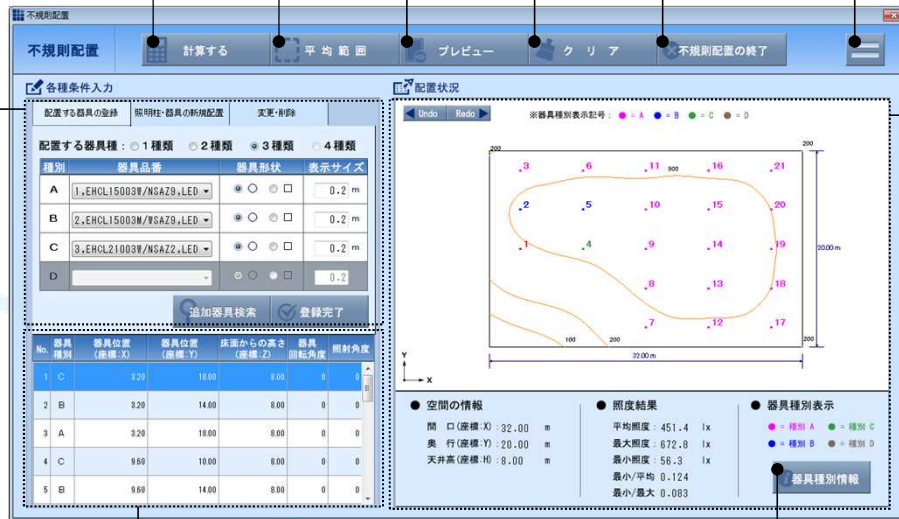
不規則配置

不規則配置

計算する

平均範囲

プレビュー

クリア

不規則配置の終了

各種条件入力

配置する器具の登録 | 照明柱・器具の新規配置 | 変更・削除

配置する器具種：○1種類 ○2種類 ●3種類 ○4種類

| 種別 | 器具品番 | 器具形状 | 表示サイズ |
|---|---|---|---|
| A | 1,EHCL15003W/NSAZ9,LED | ●○ ○□ | 0.2 m |
| B | 2,EHCL15003W/WSAZ9,LED | ●○ ○□ | 0.2 m |
| C | 3,EHCL21003W/NSAZ2,LED | ●○ ○□ | 0.2 m |
| D | | ○○ ○□ | 0.2 |

追加器具検索

登録完了

| No. | 器具種別 | 器具位置(座標:X) | 器具位置(座標:Y) | 床面からの高さ(座標:Z) | 器具回転角度 | 照射角度 |
|---|---|---|---|---|---|---|
| 1 | C | 3.20 | 10.00 | 8.00 | 0 | 0 |
| 2 | B | 3.20 | 14.00 | 8.00 | 0 | 0 |
| 3 | A | 3.20 | 18.00 | 8.00 | 0 | 0 |
| 4 | C | 9.60 | 10.00 | 8.00 | 0 | 0 |
| 5 | B | 9.60 | 14.00 | 8.00 | 0 | 0 |

配置状況

Undo Redo

※器具種別表示記号：● = A ● = B ● = C ● = D

200 200 500 100 200 200

3 6 11 16 21
2 5 10 15 20
1 4 9 14 19
8 13 18
7 12 17

20.00 m

32.00 m

Y X

● 空間の情報
間 口(座標:X)：32.00 m
奥 行(座標:Y)：20.00 m
天井高(座標:H)：8.00 m

● 照度結果
平均照度：451.4 lx
最大照度：672.8 lx
最小照度：56.3 lx
最小/平均 0.124
最小/最大 0.083

● 器具種別表示
● = 種別 A ● = 種別 C
● = 種別 B ● = 種別 D

器具種別情報